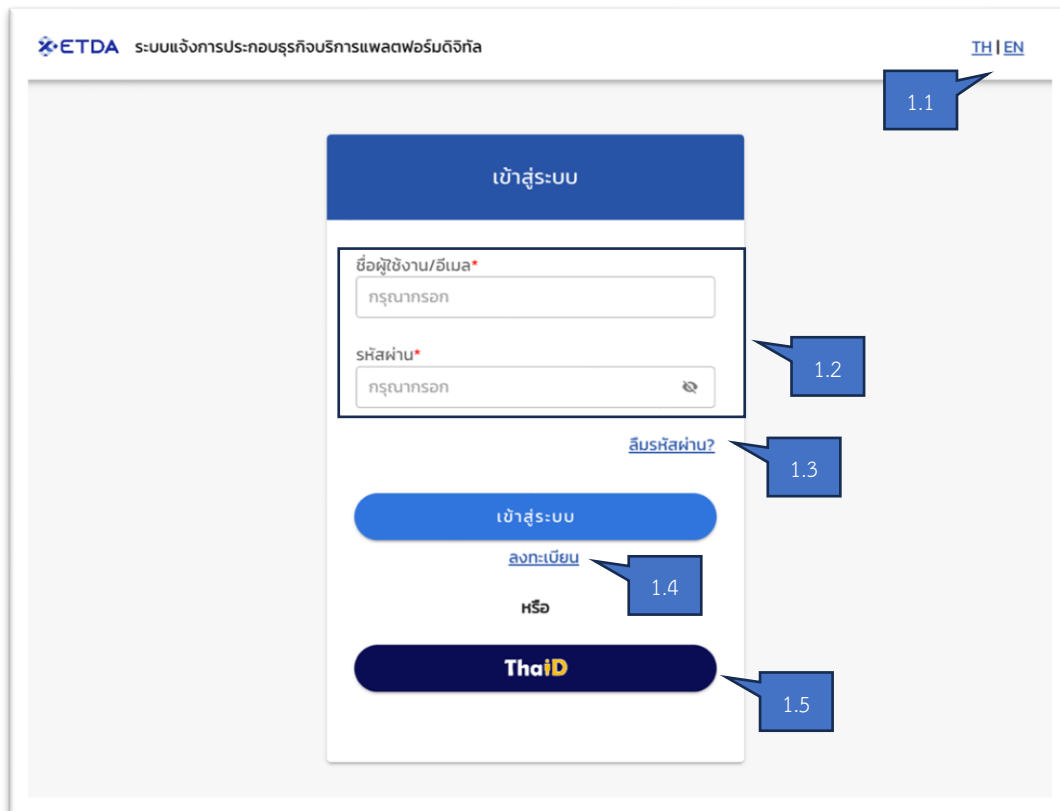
ETDA ระบบแจ้งการประกอบธุรกิจบริการแพลตฟอร์มดิจิทัล

TH | EN

1.1

เข้าสู่ระบบ

ชื่อผู้ใช้งาน/อีเมล*

กรุณากรอก

รหัสผ่าน*

กรุณากรอก

1.2

ลืมรหัสผ่าน?

1.3

เข้าสู่ระบบ

ลงทะเบียน

1.4

หรือ

ThaiD

1.5